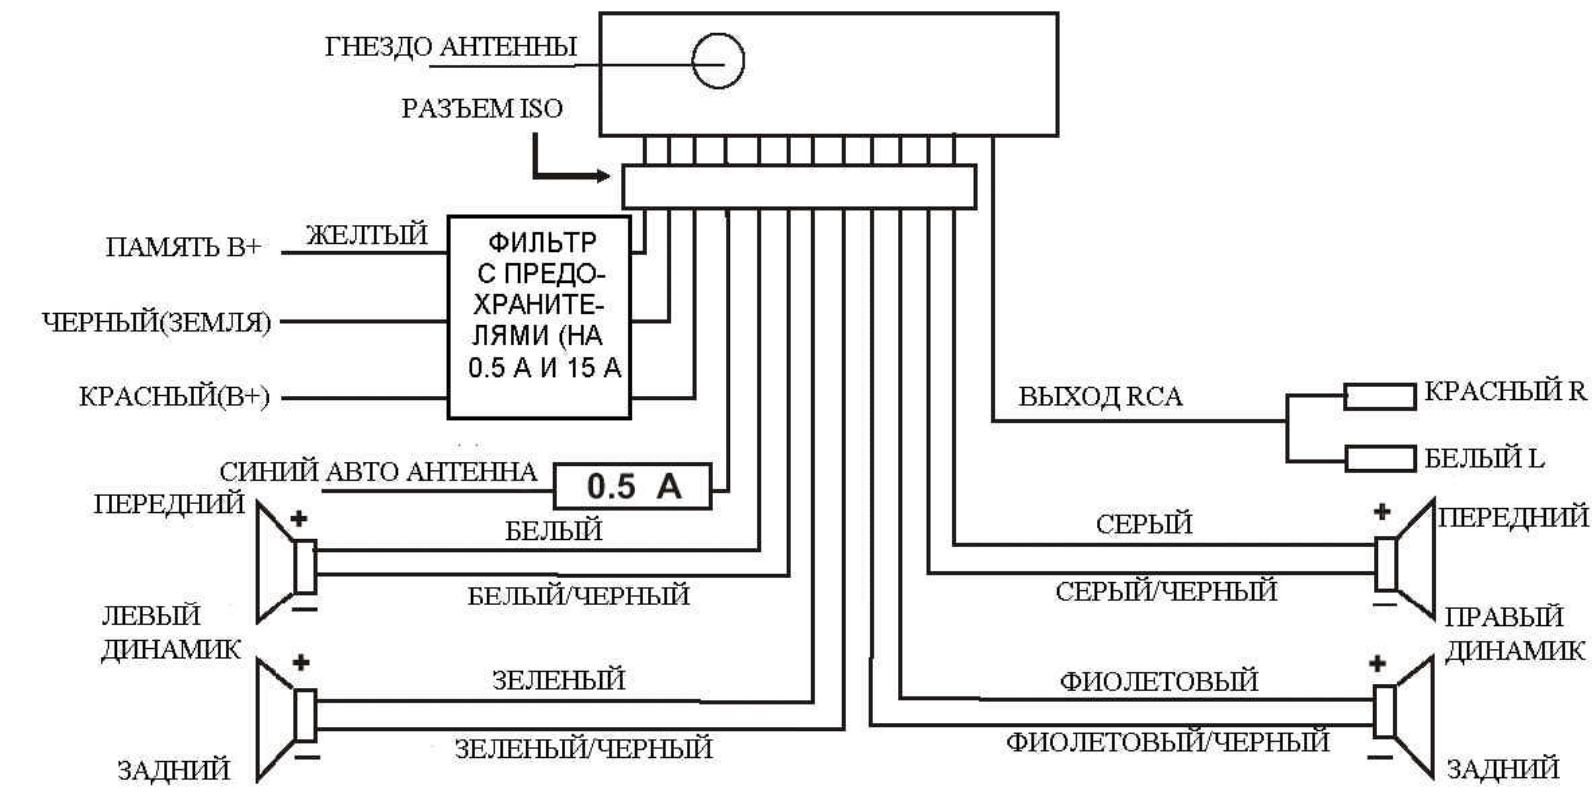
ГНЕЗДО АНТЕННЫ

РАЗЪЕМ ISO

ПАМЯТЬ В+
ЖЕЛТЫЙ

ФИЛЬТР С ПРЕДОХРАНИТЕЛЯМИ (НА 0.5 А И 15 А

ЧЕРНЫЙ(ЗЕМЛЯ)

КРАСНЫЙ(В+)

ВЫХОД RCA

КРАСНЫЙ R

БЕЛЫЙ L

СИНИЙ АВТО АНТЕННА
0.5 А

ПЕРЕДНИЙ
+
БЕЛЫЙ
−
БЕЛЫЙ/ЧЕРНЫЙ

ЛЕВЫЙ ДИНАМИК

+
ЗЕЛЕНЫЙ
−
ЗЕЛЕНЫЙ/ЧЕРНЫЙ
ЗАДНИЙ

СЕРЫЙ
+
ПЕРЕДНИЙ
СЕРЫЙ/ЧЕРНЫЙ
−
ПРАВЫЙ ДИНАМИК

ФИОЛЕТОВЫЙ
+
ФИОЛЕТОВЫЙ/ЧЕРНЫЙ
−
ЗАДНИЙ